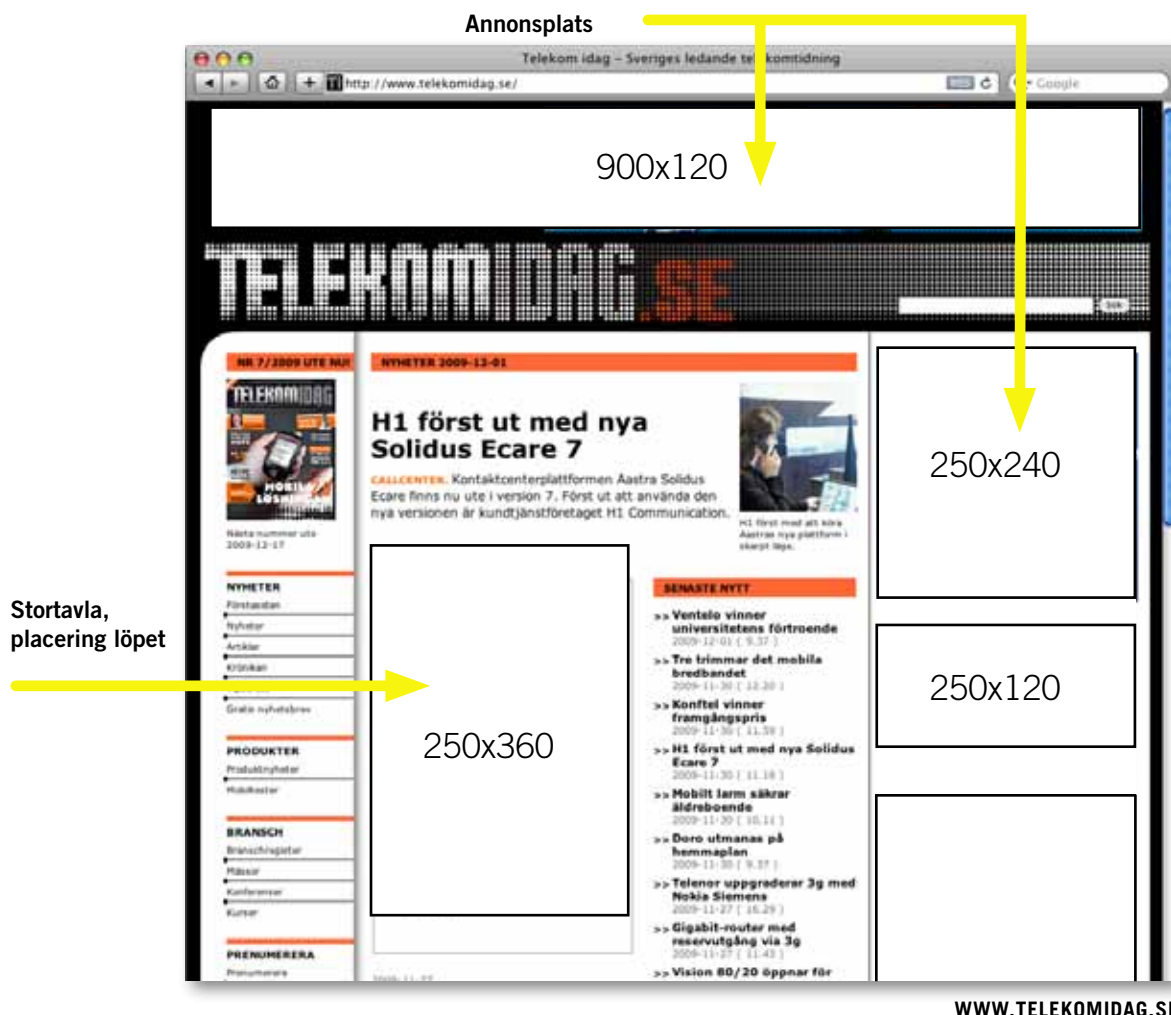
Annonsplats

Telekom idag – Sveriges ledande te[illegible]komtidning

http://www.telekomidag.se/

Google

900x120

TELEKOMIDAG.SE

Sök

NR 7/2009 UTE NU!

TELEKOMIDAG

Nästa nummer ute 2009-12-17

NYHETER

Förstasidan

Nyheter

Artiklar

Krönikan

Gratis nyhetsbrev

PRODUKTER

Produktnyheter

Mobiltester

BRANSCH

Branschregister

Mässor

Konferenser

Kurser

PRENUMERERA

Prenumerera

NYHETER 2009-12-01

H1 först ut med nya Solidus Ecare 7

CALLCENTER. Kontaktcenterplattformen Aastra Solidus Ecare finns nu ute i version 7. Först ut att använda den nya versionen är kundtjänstföretaget H1 Communication.

H1 först med att köra Aastras nya plattform i skarpt läge.

250x360

SENASTE NYTT

>> Ventelo vinner universitetens förtroende
2009-12-01 ( 9.37 )

>> Tre trimmar det mobila bredbandet
2009-11-30 ( 13.20 )

>> Konftel vinner framgångspris
2009-11-30 ( 11.59 )

>> H1 först ut med nya Solidus Ecare 7
2009-11-30 ( 11.18 )

>> Mobilt larm säkrar äldreboende
2009-11-30 ( 10.11 )

>> Doro utmanas på hemmaplan
2009-11-30 ( 9.37 )

>> Telenor uppgraderar 3g med Nokia Siemens
2009-11-27 ( 16.29 )

>> Gigabit-router med reservutgång via 3g
2009-11-27 ( 11.43 )

>> Vision 80/20 öppnar för

250x240

250x120

Stortavla, placering löpet

WWW.TELEKOMIDAG.SE